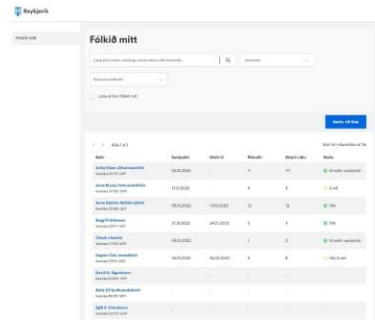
Reykjavík

Fólkið mitt

Fólkið mitt

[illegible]

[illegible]

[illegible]

Sækja allt fólk

Síða 1 af 1

| Nafn | Byrjunardagur | Hætti til | Mánuðir | Skipti í röðu | Staða |
|---|---|---|---|---|---|
| Anita Ósk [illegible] | 04.01.2022 | - | 11 | 11 | Er í starfi |
| Anna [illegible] | 11.01.2022 | - | 6 | 2 | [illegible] |
| Anna Katrín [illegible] | 05.01.2022 | 11.05.2022 | 12 | 12 | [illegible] |
| Bragi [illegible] | 12.01.2022 | 24.01.2022 | 3 | 3 | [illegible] |
| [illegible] | 05.01.2022 | - | 1 | 2 | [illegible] |
| Dagnar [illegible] | 04.01.2022 | 06.02.2022 | 4 | 8 | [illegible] |
| Davíð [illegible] | - | - | - | - | - |
| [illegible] | - | - | - | - | - |
| Egill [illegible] | - | - | - | - | - |